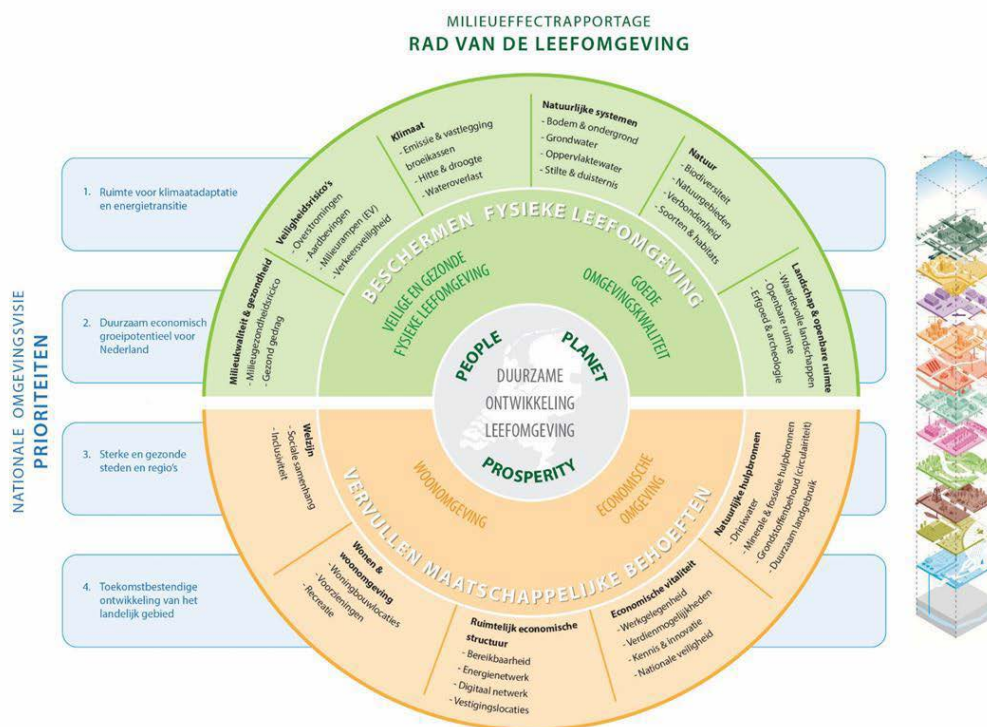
MILIEUEFFECTRAPPORTAGE
RAD VAN DE LEEFOMGEVING

NATIONALE OMGEVINGSVISIE
PRIORITEITEN

1. Ruimte voor klimaatadaptatie en energietransitie

2. Duurzaam economisch groeipotentieel voor Nederland

3. Sterke en gezonde steden en regio's

4. Toekomstbestendige ontwikkeling van het landelijk gebied

Klimaat
- Emissie & vastlegging broeikassen
- Hitte & droogte
- Wateroverlast

Natuurlijke systemen
- Bodem & ondergrond
- Grondwater
- Oppervlaktewater
- Stilte & duisternis

Veiligheidsrisico's
- Overstromingen
- Aardbevingen
- Milieurampen (EV)
- Verkeersveiligheid

Natuur
- Biodiversiteit
- Natuurgebieden
- Verbondenheid
- Soorten & habitats

Milieukwaliteit & gezondheid
- Milieugezondheidsrisico
- Gezond gedrag

Landschap & openbare ruimte
- Waardevolle landschappen
- Openbare ruimte
- Erfgoed & archeologie

BESCHERMEN FYSIEKE LEEFOMGEVING

VEILIGE EN GEZONDE FYSIEKE LEEFOMGEVING

GOEDE OMGEVINGSKWALITEIT

PEOPLE
PLANET
DUURZAME ONTWIKKELING LEEFOMGEVING
PROSPERITY

WOONOMGEVING

ECONOMISCHE OMGEVING

VERVULLEN MAATSCHAPPELIJKE BEHOEFTEN

Welzijn
- Sociale samenhang
- Inclusiviteit

Natuurlijke hulpbronnen
- Drinkwater
- Minerale & fossiele hulpbronnen
- Grondstoffenbehoud (circulariteit)
- Duurzaam landgebruik

Wonen & woonomgeving
- Woningbouwlocaties
- Voorzieningen
- Recreatie

Economische vitaliteit
- Werkgelegenheid
- Verdienmogelijkheden
- Kennis & innovatie
- Nationale veiligheid

Ruimtelijk economische structuur
- Bereikbaarheid
- Energienetwerk
- Digitaal netwerk
- Vestigingslocaties